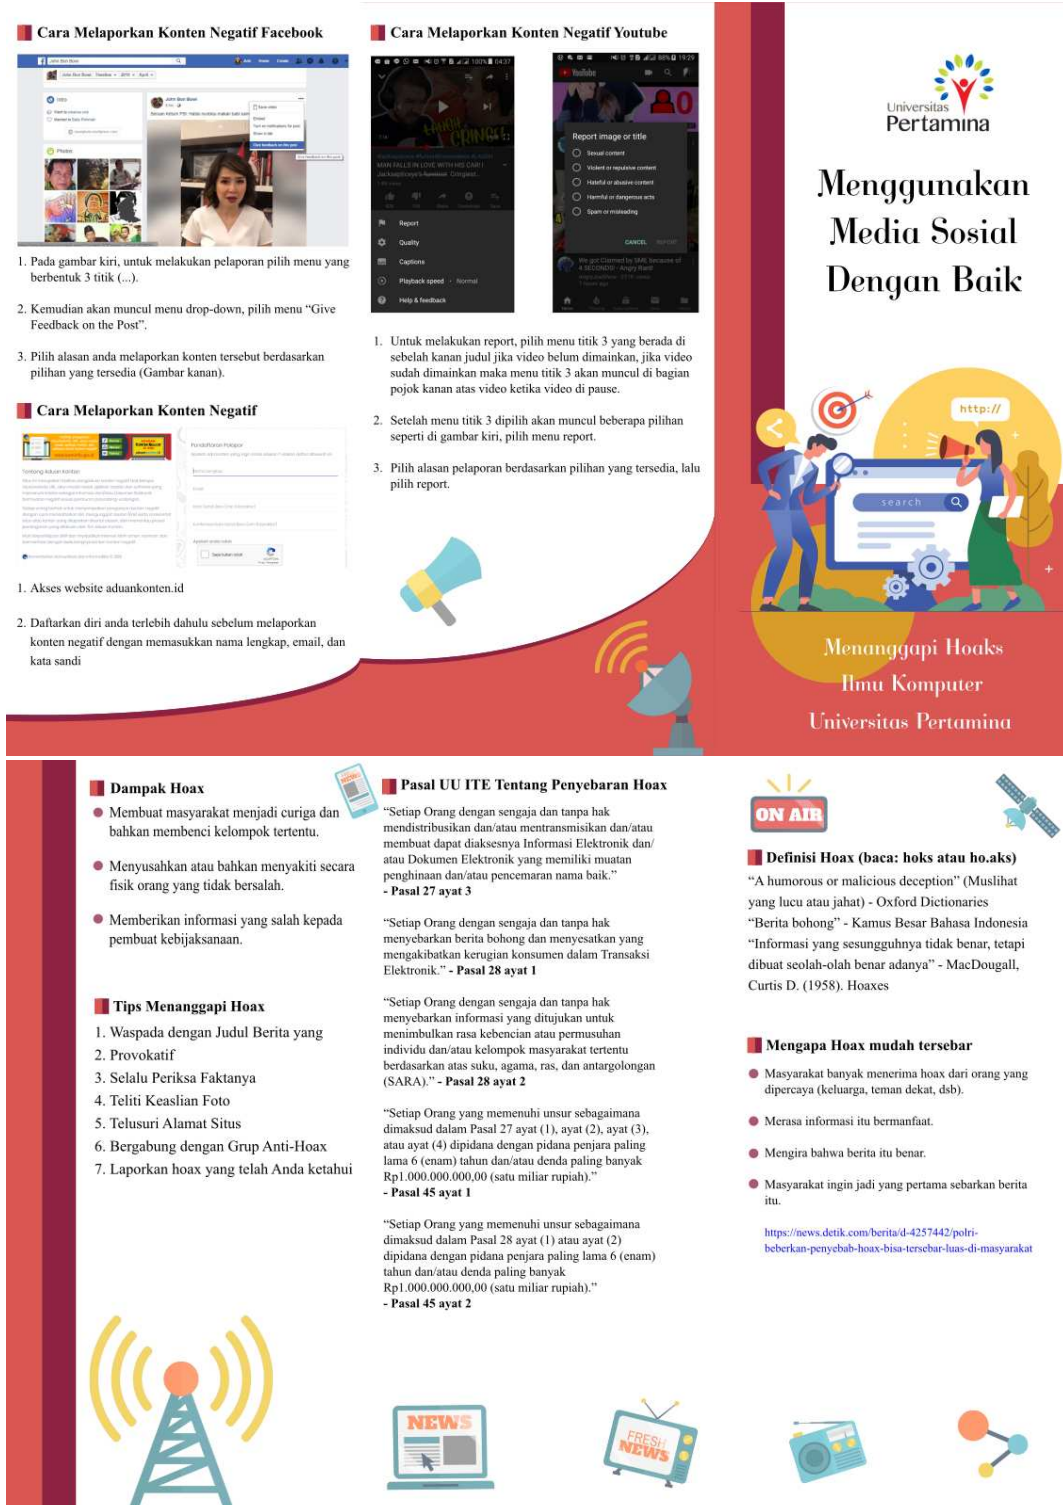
Cara Melaporkan Konten Negatif Facebook

1. Pada gambar kiri, untuk melakukan pelaporan pilih menu yang berbentuk 3 titik (...).

2. Kemudian akan muncul menu drop-down, pilih menu "Give Feedback on the Post".

3. Pilih alasan anda melaporkan konten tersebut berdasarkan pilihan yang tersedia (Gambar kanan).

Cara Melaporkan Konten Negatif

1. Akses website aduankonten.id

2. Daftarkan diri anda terlebih dahulu sebelum melaporkan konten negatif dengan memasukkan nama lengkap, email, dan kata sandi

Cara Melaporkan Konten Negatif Youtube

Report
Quality
Captions
Playback speed · Normal
Help & feedback

Report image or title
Sexual content
Violent or repulsive content
Hateful or abusive content
Harmful or dangerous acts
Spam or misleading
CANCEL REPORT

1. Untuk melakukan report, pilih menu titik 3 yang berada di sebelah kanan judul jika video belum dimainkan, jika video sudah dimainkan maka menu titik 3 akan muncul di bagian pojok kanan atas video ketika video di pause.

2. Setelah menu titik 3 dipilih akan muncul beberapa pilihan seperti di gambar kiri, pilih menu report.

3. Pilih alasan pelaporan berdasarkan pilihan yang tersedia, lalu pilih report.

Universitas Pertamina

Menggunakan Media Sosial Dengan Baik

http://

search

Menanggapi Hoaks
Ilmu Komputer
Universitas Pertamina

Dampak Hoax
Membuat masyarakat menjadi curiga dan bahkan membenci kelompok tertentu.

Menyusahkan atau bahkan menyakiti secara fisik orang yang tidak bersalah.

Memberikan informasi yang salah kepada pembuat kebijaksanaan.

Tips Menanggapi Hoax
1. Waspada dengan Judul Berita yang
2. Provokatif
3. Selalu Periksa Faktanya
4. Teliti Keaslian Foto
5. Telusuri Alamat Situs
6. Bergabung dengan Grup Anti-Hoax
7. Laporkan hoax yang telah Anda ketahui

Pasal UU ITE Tentang Penyebaran Hoax
"Setiap Orang dengan sengaja dan tanpa hak mendistribusikan dan/atau mentransmisikan dan/atau membuat dapat diaksesnya Informasi Elektronik dan/ atau Dokumen Elektronik yang memiliki muatan penghinaan dan/atau pencemaran nama baik."
- Pasal 27 ayat 3

"Setiap Orang dengan sengaja dan tanpa hak menyebarkan berita bohong dan menyesatkan yang mengakibatkan kerugian konsumen dalam Transaksi Elektronik." - Pasal 28 ayat 1

"Setiap Orang dengan sengaja dan tanpa hak menyebarkan informasi yang ditujukan untuk menimbulkan rasa kebencian atau permusuhan individu dan/atau kelompok masyarakat tertentu berdasarkan atas suku, agama, ras, dan antargolongan (SARA)." - Pasal 28 ayat 2

"Setiap Orang yang memenuhi unsur sebagaimana dimaksud dalam Pasal 27 ayat (1), ayat (2), ayat (3), atau ayat (4) dipidana dengan pidana penjara paling lama 6 (enam) tahun dan/atau denda paling banyak Rp1.000.000.000,00 (satu miliar rupiah)."
- Pasal 45 ayat 1

"Setiap Orang yang memenuhi unsur sebagaimana dimaksud dalam Pasal 28 ayat (1) atau ayat (2) dipidana dengan pidana penjara paling lama 6 (enam) tahun dan/atau denda paling banyak Rp1.000.000.000,00 (satu miliar rupiah)."
- Pasal 45 ayat 2

NEWS
FRESH NEWS

ON AIR

Definisi Hoax (baca: hoks atau ho.aks)
"A humorous or malicious deception" (Muslihat yang lucu atau jahat) - Oxford Dictionaries
"Berita bohong" - Kamus Besar Bahasa Indonesia
"Informasi yang sesungguhnya tidak benar, tetapi dibuat seolah-olah benar adanya" - MacDougall, Curtis D. (1958). Hoaxes

Mengapa Hoax mudah tersebar
Masyarakat banyak menerima hoax dari orang yang dipercaya (keluarga, teman dekat, dsb).

Merasa informasi itu bermanfaat.

Mengira bahwa berita itu benar.

Masyarakat ingin jadi yang pertama sebarkan berita itu.

https://news.detik.com/berita/d-4257442/polri-beberkan-penyebab-hoax-bisa-tersebar-luas-di-masyarakat